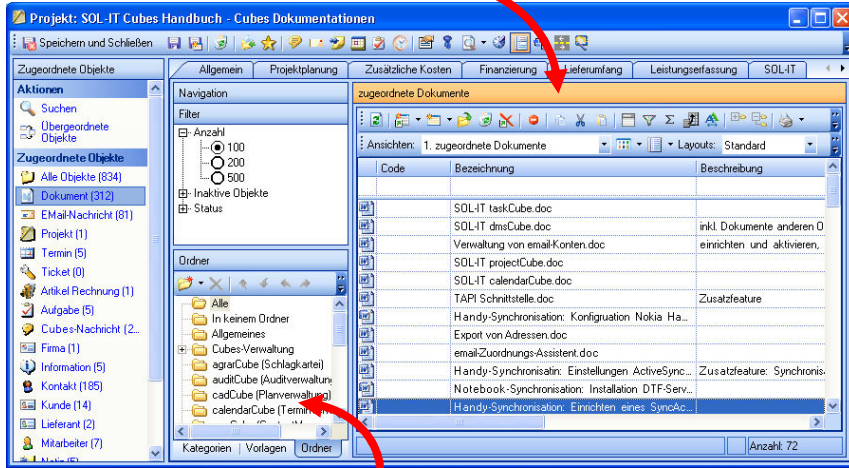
Projekt: SOL-IT Cubes Handbuch - Cubes Dokumentationen

Speichern und Schließen

Zugeordnete Objekte

Aktionen
Suchen
Übergeordnete Objekte

Zugeordnete Objekte
Alle Objekte (834)
Dokument (312)
EMail-Nachricht (81)
Projekt (1)
Termin (5)
Ticket (0)
Artikel Rechnung (1)
Aufgabe (5)
Cubes-Nachricht (2...
Firma (1)
Information (5)
Kontakt (185)
Kunde (14)
Lieferant (2)
Mitarbeiter (7)
Notiz (5)

Allgemein | Projektplanung | Zusätzliche Kosten | Finanzierung | Lieferumfang | Leistungserfassung | SOL-IT

Navigation
Filter
Anzahl
100
200
500
Inaktive Objekte
Status

Ordner
Alle
In keinem Ordner
Allgemeines
Cubes-Verwaltung
agrarCube (Schlagkartei)
auditCube (Auditverwaltung)
cadCube (Planverwaltung)
calendarCube (Termin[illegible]

Kategorien | Vorlagen | Ordner

zugeordnete Dokumente

Ansichten: 1. zugeordnete Dokumente | Layouts: Standard

| Code | Bezeichnung | Beschreibung |
|---|---|---|
| | | |
| | SOL-IT taskCube.doc | |
| | SOL-IT dmsCube.doc | inkl. Dokumente anderen O |
| | Verwaltung von email-Konten.doc | einrichten und aktivieren, |
| | SOL-IT projectCube.doc | |
| | SOL-IT calendarCube.doc | |
| | TAPI Schnittstelle.doc | Zusatzfeature |
| | Handy-Synchronisation: Konfiguration Nokia Ha... | |
| | Export von Adressen.doc | |
| | email-Zuordnungs-Assistent.doc | |
| | Handy-Synchronisatin: Einstellungen ActiveSync... | Zusatzfeature: Synchronis |
| | Notebook-Synchronisation: Installation DTF-Serv... | |
| | Handy-Synchronisation: Einrichten eines SyncAc... | |

Anzahl: 72